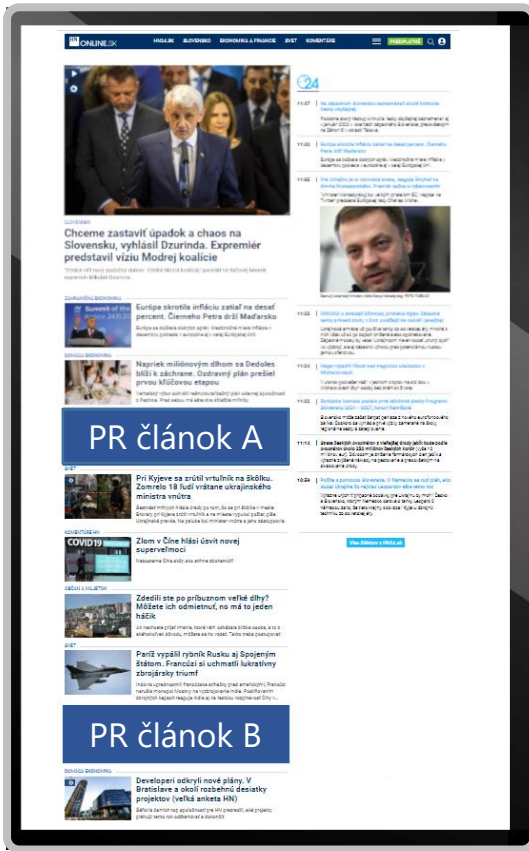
HN ONLINE.SK

HNDLIDK SLOVENSKO EKONOMIKA & FINANCIE SVET KOMENTÁRE

SLOVENSKO

Chceme zastaviť úpadok a chaos na Slovensku, vyhlásil Dzurinda. Expremiér predstavil víziu Modrej koalície

Európa skrotila infláciu zatiaľ na desať percent. Čierneho Petra drží Maďarsko

Napriek miliónovým dlhom sa Dedoles blíži k záchrane. Ozdravný plán prešiel prvou kľúčovou etapou

PR článok A

SVET

Pri Kyjeve sa zrútil vrtuľník na škôlku. Zomrelo 18 ľudí vrátane ukrajinského ministra vnútra

KOMENTÁRE HN

Zlom v Číne hlási úsvit novej superveľmoci

Zdedili ste po príbuznom veľké dlhy? Môžete ich odmietnuť, no má to jeden háčik

SVET

Paríž vypálil rybník Rusku aj Spojeným štátom. Francúzi si uchmatli lukratívny zbrojársky triumf

PR článok B

Developeri odkryli nové plány. V Bratislave a okolí rozbehnú desiatky projektov (veľká anketa HN)

24

11:47
11:45
11:40
11:35
11:33
11:22
11:18
11:14
10:34

Viac článkov z HNtik.sk